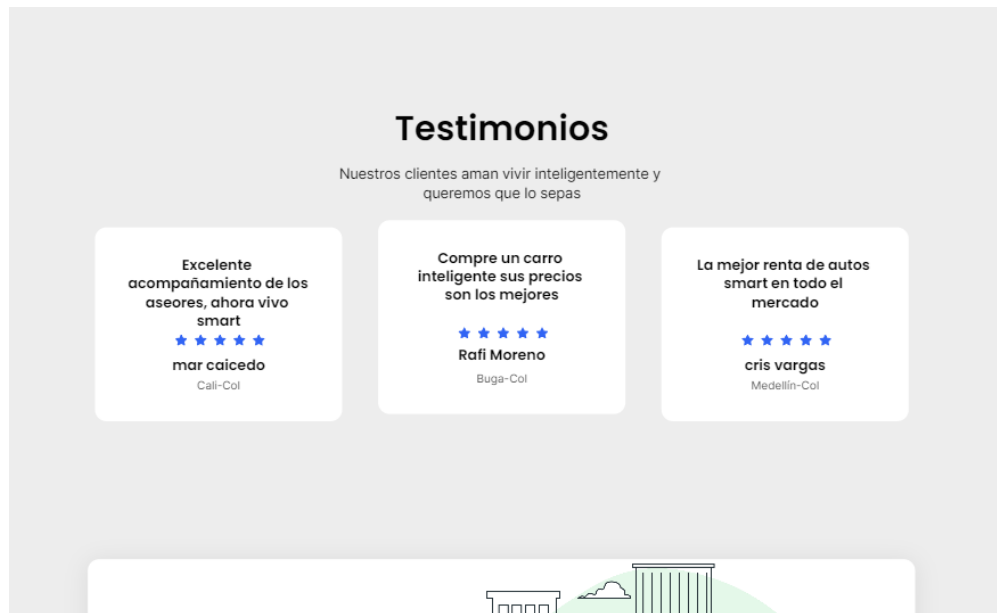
Testimonios

Nuestros clientes aman vivir inteligentemente y queremos que lo sepas

Excelente acompañamiento de los aseores, ahora vivo smart

★★★★★

mar caicedo

Cali-Col

Compre un carro inteligente sus precios son los mejores

★★★★★

Rafi Moreno

Buga-Col

La mejor renta de autos smart en todo el mercado

★★★★★

cris vargas

Medellín-Col